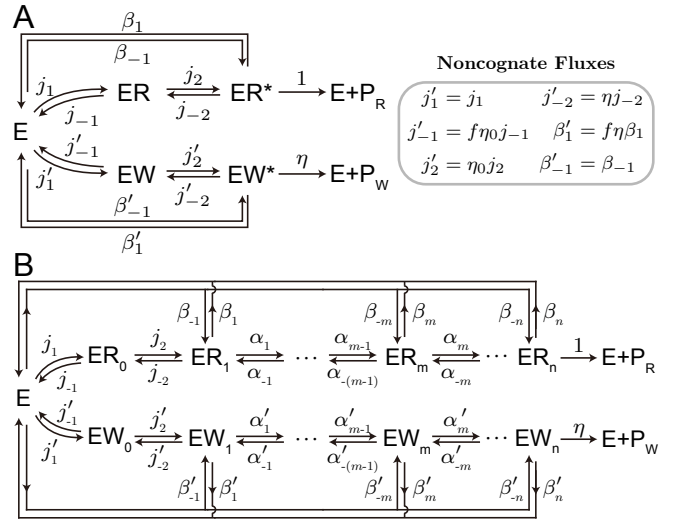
A

$\beta_1$

$\beta_{-1}$

$j_1$ ER $\underset{j_{-2}}{\overset{j_2}{\rightleftharpoons}}$ ER* $\xrightarrow{1}$ E+P$_R$

$j_{-1}$

E

$j'_{-1}$

$j'_1$ EW $\underset{j'_{-2}}{\overset{j'_2}{\rightleftharpoons}}$ EW* $\xrightarrow{\eta}$ E+P$_W$

$\beta'_{-1}$

$\beta'_1$

Noncognate Fluxes

| | |
|---|---|
| $j'_1 = j_1$ | $j'_{-2} = \eta j_{-2}$ |
| $j'_{-1} = f\eta_0 j_{-1}$ | $\beta'_1 = f\eta\beta_1$ |
| $j'_2 = \eta_0 j_2$ | $\beta'_{-1} = \beta_{-1}$ |

B

$\beta_{-1}$ $\beta_1$ $\beta_{-m}$ $\beta_m$ $\beta_{-n}$ $\beta_n$

$j_1$ ER$_0$ $\underset{j_{-2}}{\overset{j_2}{\rightleftharpoons}}$ ER$_1$ $\underset{\alpha_{-1}}{\overset{\alpha_1}{\rightleftharpoons}}$ $\cdots$ $\underset{\alpha_{-(m-1)}}{\overset{\alpha_{m-1}}{\rightleftharpoons}}$ ER$_m$ $\underset{\alpha_{-m}}{\overset{\alpha_m}{\rightleftharpoons}}$ $\cdots$ ER$_n$ $\xrightarrow{1}$ E+P$_R$

$j_{-1}$

E

$j'_{-1}$

$j'_1$ EW$_0$ $\underset{j'_{-2}}{\overset{j'_2}{\rightleftharpoons}}$ EW$_1$ $\underset{\alpha'_{-1}}{\overset{\alpha'_1}{\rightleftharpoons}}$ $\cdots$ $\underset{\alpha'_{-(m-1)}}{\overset{\alpha'_{m-1}}{\rightleftharpoons}}$ EW$_m$ $\underset{\alpha'_{-m}}{\overset{\alpha'_m}{\rightleftharpoons}}$ $\cdots$ EW$_n$ $\xrightarrow{\eta}$ E+P$_W$

$\beta'_{-1}$ $\beta'_1$ $\beta'_{-m}$ $\beta'_m$ $\beta'_{-n}$ $\beta'_n$